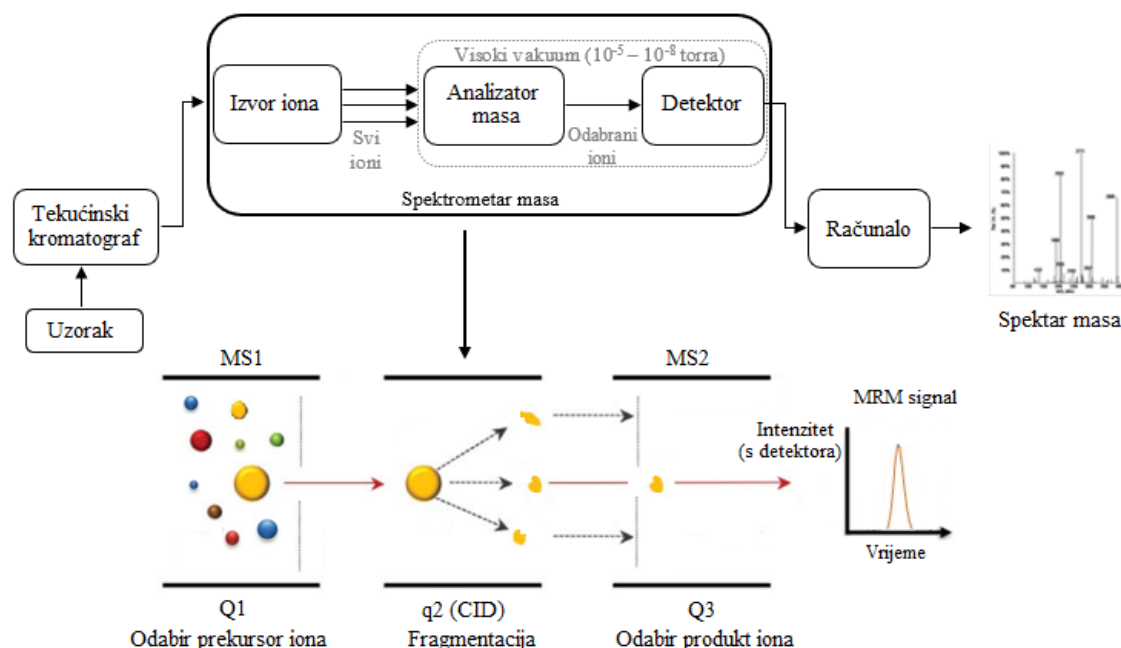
Visoki vakuum ($10^{-5} - 10^{-8}$ torra)

Izvor iona

Svi ioni

Analizator masa

Odabrani ioni

Detektor

Spektrometar masa

Tekućinski kromatograf

Uzorak

Računalo

Spektar masa

MS1

MS2

MRM signal

Intenzitet (s detektora)

Vrijeme

Q1
Odabir prekursor iona

q2 (CID)
Fragmentacija

Q3
Odabir produkt iona